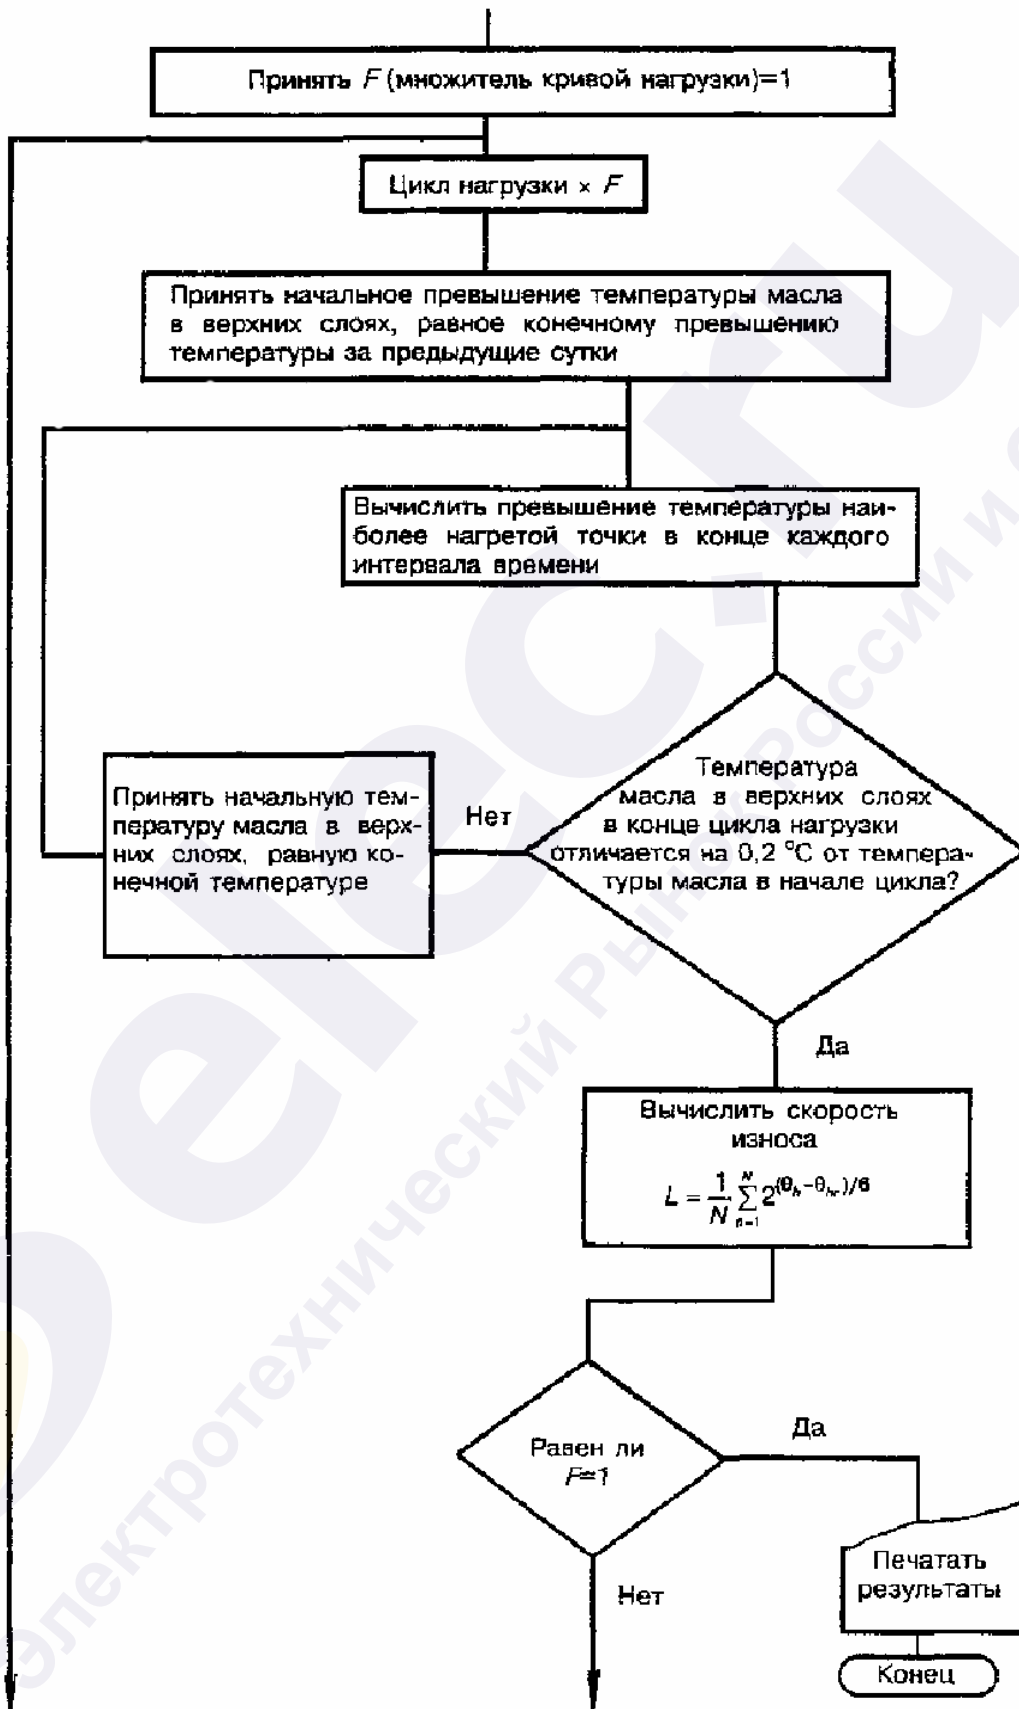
Принять $F$ (множитель кривой нагрузки)=1

Цикл нагрузки × $F$

Принять начальное превышение температуры масла в верхних слоях, равное конечному превышению температуры за предыдущие сутки

Вычислить превышение температуры наиболее нагретой точки в конце каждого интервала времени

Температура масла в верхних слоях в конце цикла нагрузки отличается на 0,2 °С от температуры масла в начале цикла?

Нет

Принять начальную температуру масла в верхних слоях, равную конечной температуре

Да

Вычислить скорость износа

$L = \frac{1}{N}\sum_{n=1}^{N} 2^{(\theta_h - \theta_{hr})/6}$

Равен ли $F$=1

Да

Печатать результаты

Конец

Нет

электротехнический Рынок России и